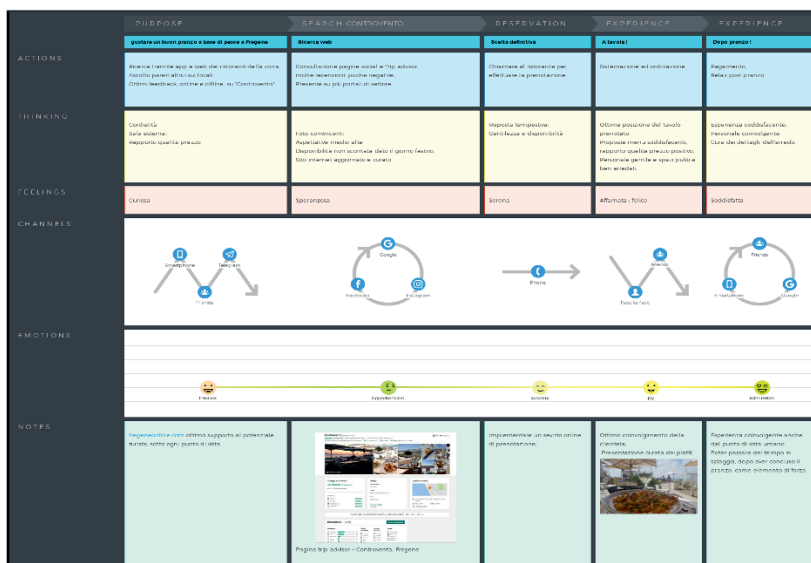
PURPOSE | SEARCH CONTROVENTO | RESERVATION | EXPERIENCE | EXPERIENCE

| | gustare un buon pranzo a base di pesce a Fregene | Ricerca web | Scelta definitiva | A tavola ! | Dopo pranzo ! |
|---|---|---|---|---|---|
| ACTIONS | Ricerca tramite app e web dei ristoranti della zona. Ascolto pareri altrui sui locali. Ottimi feedback, online e offline, su "Controvento" | Consultazione pagine social e "Trip advisor, molte recensioni, poche negative. Presente su più portali di settore. | Chiamare al ristorante per effettuare la prenotazione | Sistemazione ed ordinazione | Pagamento. Relax post pranzo |
| THINKING | Cordialità. Sala esterna. Rapporto qualità prezzo | Foto convincenti. Aspettative medio alte. Disponibilità non scontata dato il giorno festivo. Sito internet aggiornato e curato | Risposta tempestiva. Gentilezza e disponibilità | Ottima posizione del tavolo prenotato. Proposte menu soddisfacenti, rapporto qualità prezzo positivo. Personale gentile e spazi pubblici ben arredati. | Esperienza soddisfacente. Personale coinvolgente. Cura dei dettagli dell'arredo. |
| FEELINGS | Curiosa | Speranzosa | Serena | Affamata : felice | Soddisfatta |
| CHANNELS | Smartphone Telegram Friends | Google Facebook Instagram | Phone | Friends Face to face | Friends Smartphone Google |
| EMOTIONS | Interest | Apprehension | serenity | joy | admiration |
| NOTES | fregeneonline.com ottimo supporto al potenziale turista, sotto ogni punto di vista. | Pagina trip advisor - Controvento, Fregene | Implementare un servizio online di prenotazione. | Ottimo coinvolgimento della clientela. Presentazione curata dei piatti | Esperienza coinvolgente anche dal punto di vista umano. Potrei passare del tempo in spiaggia, dopo aver concluso il pranzo, come elemento di forza. |